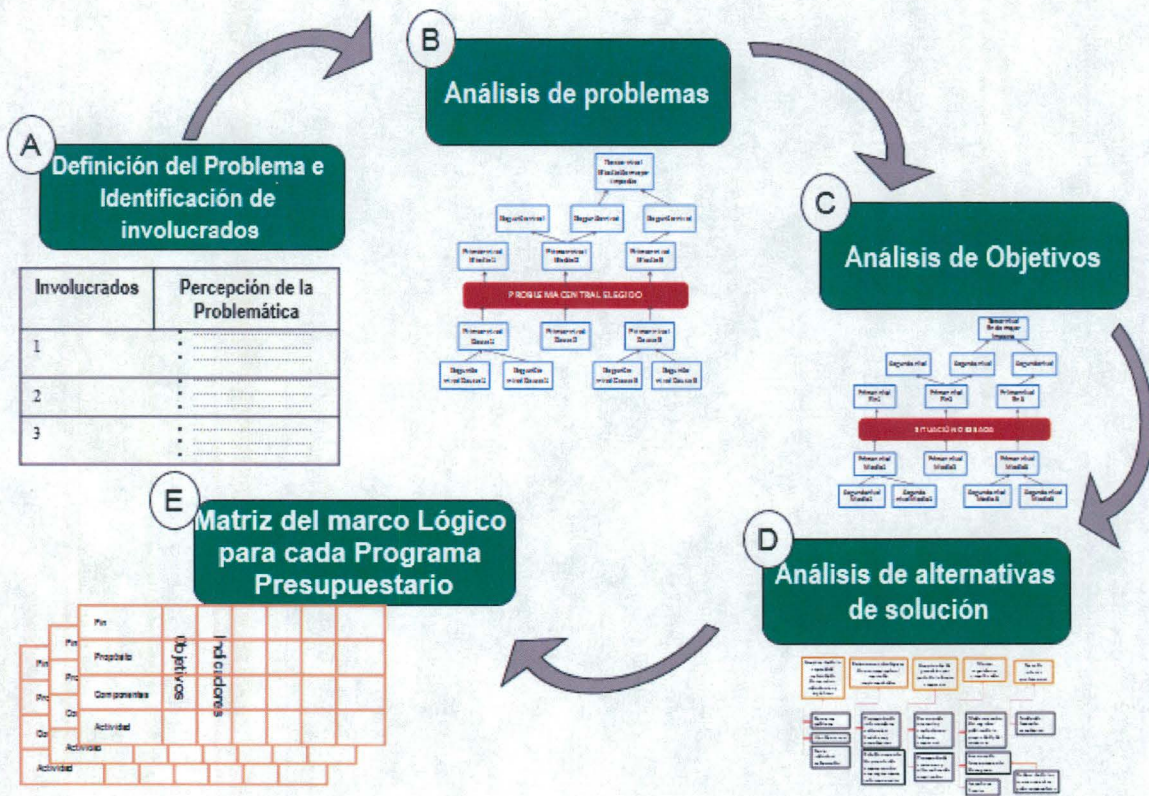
B
Análisis de problemas

A
Definición del Problema e Identificación de involucrados

| Involucrados | Percepción de la Problemática |
|---|---|
| 1 | : |
| 2 | : |
| 3 | : |

PROBLEMA CENTRAL ELEGIDO

C
Análisis de Objetivos

SITUACIÓN DESEADA

E
Matriz del marco Lógico para cada Programa Presupuestario

Fin
Propósito
Componentes
Actividad
Objetivos
Indicadores

D
Análisis de alternativas de solución